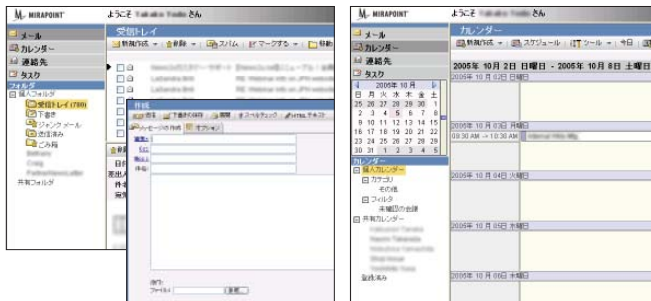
MIRAPOINT ようこそ Takako Yoda さん

メール
カレンダー
連絡先
タスク
フォルダ
個人フォルダ
受信トレイ (789)
下書き
ジャンク メール
送信済み
ごみ箱
共有フォルダ

受信トレイ
新規作成 | 削除 | スパム | マークする | 移動

作成
送信 | 下書きの保存 | 閉じる | スペルチェック | HTML テキスト
メッセージの作成 | オプション
宛先:
CC:
BCC:
件名:
添付:
ファイル: 参照...

MIRAPOINT ようこそ Takako Yoda さん

メール
カレンダー
連絡先
タスク

カレンダー
新規作成 | スケジュール | ツール | 今日

2005年 10月
日 月 火 水 木 金 土
25 26 27 28 29 30 1
2 3 4 5 6 7 8
9 10 11 12 13 14 15
16 17 18 19 20 21 22
23 24 25 26 27 28 29
30 31 1 2 3 4 5

カレンダー
個人カレンダー
カテゴリ
その他
フィルタ
未確認の会議
共有カレンダー

2005年 10月 2日 日曜日 - 2005年 10月 8日 土曜日
2005年 10月 02日 日曜日
2005年 10月 03日 月曜日
09:30 AM -> 10:30 AM
2005年 10月 04日 火曜日
2005年 10月 05日 水曜日
2005年 10月 06日 木曜日